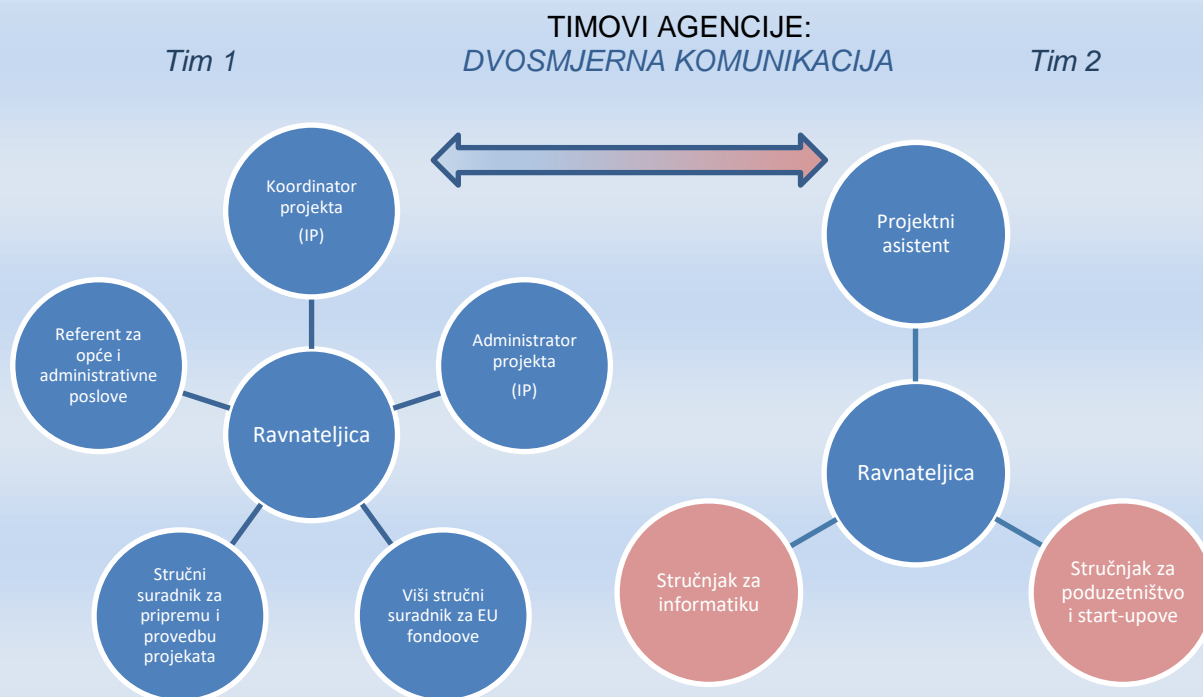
TIMOVI AGENCIJE:
DVOSMJERNA KOMUNIKACIJA

Tim 1

Tim 2

Koordinator projekta
(IP)

Referent za opće i administrativne poslove

Administrator projekta
(IP)

Ravnateljica

Stručni suradnik za pripremu i provedbu projekata

Viši stručni suradnik za EU fondoove

Projektni asistent

Ravnateljica

Stručnjak za informatiku

Stručnjak za poduzetništvo i start-upove